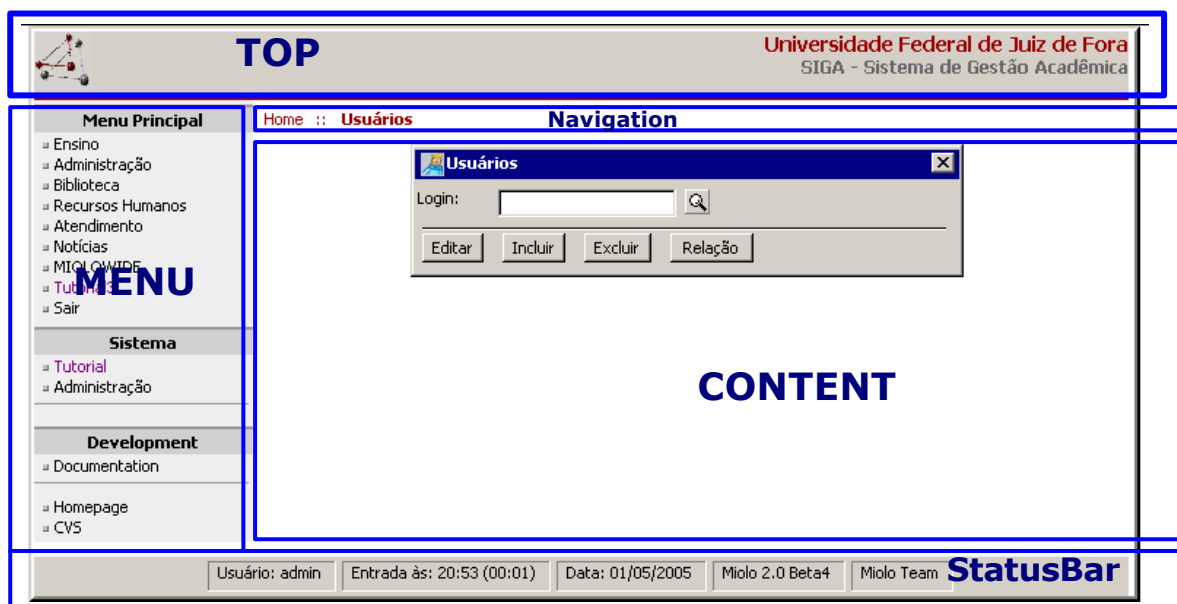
TOP

Universidade Federal de Juiz de Fora
SIGA - Sistema de Gestão Acadêmica

Menu Principal
Ensino
Administração
Biblioteca
Recursos Humanos
Atendimento
Notícias
MIOLOWIDE
Tutorial
Sair

MENU

Sistema
Tutorial
Administração

Development
Documentation

Homepage
CVS

Home :: Usuários

Navigation

Usuários
Login:
Editar Incluir Excluir Relação

CONTENT

Usuário: admin | Entrada às: 20:53 (00:01) | Data: 01/05/2005 | Miolo 2.0 Beta4 | Miolo Team

StatusBar